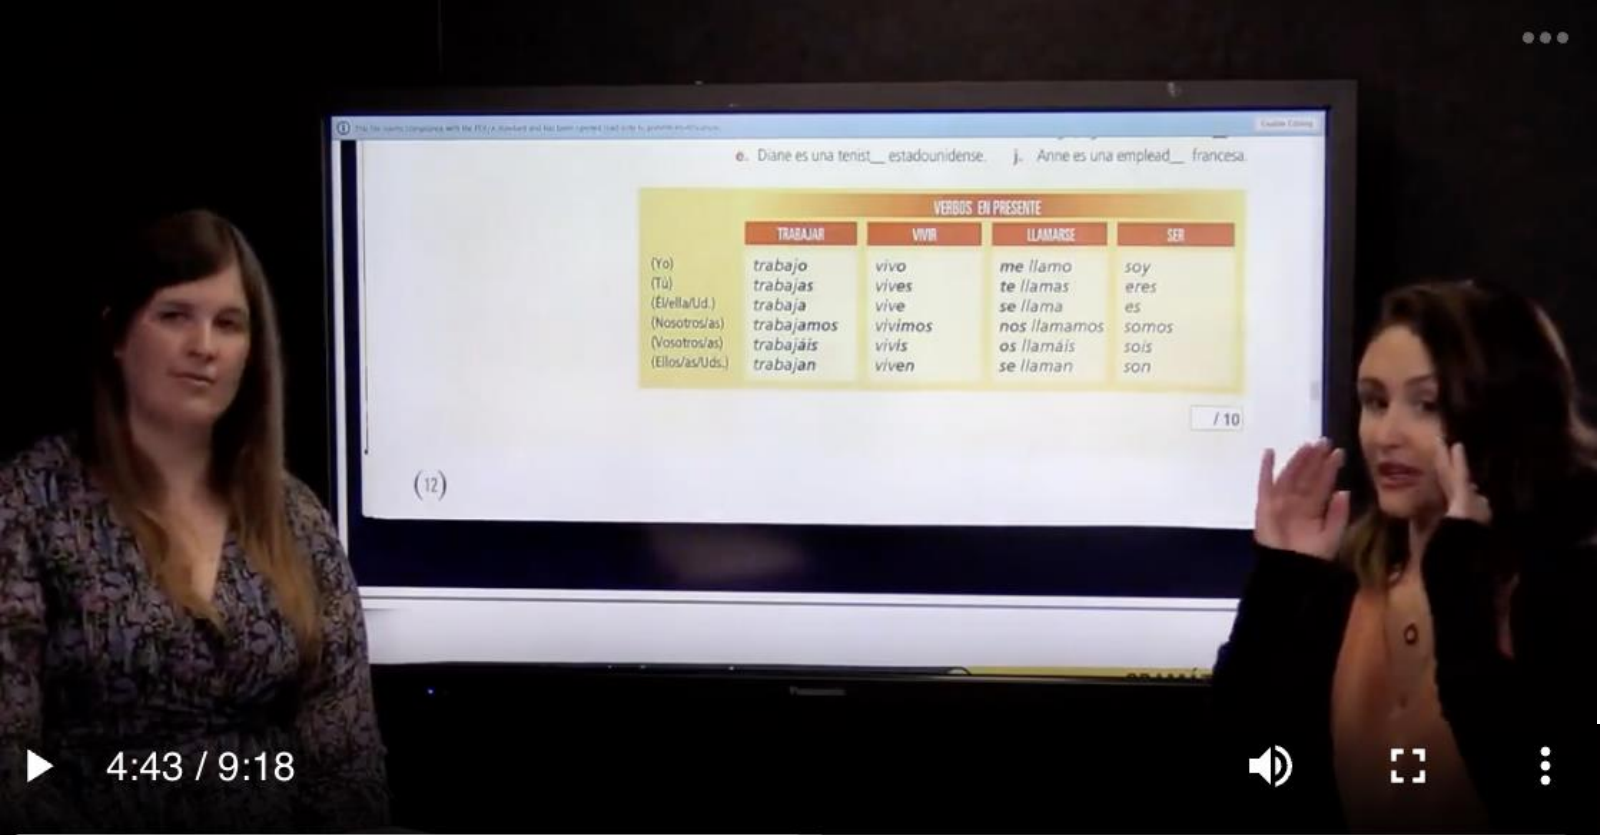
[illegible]

e. Diane es una tenist__ estadounidense. j. Anne es una emplead__ francesa.

VERBOS EN PRESENTE

| | TRABAJAR | VIVIR | LLAMARSE | SER |
|---|---|---|---|---|
| (Yo) | trabajo | vivo | me llamo | soy |
| (Tú) | trabajas | vives | te llamas | eres |
| (Él/ella/Ud.) | trabaja | vive | se llama | es |
| (Nosotros/as) | trabajamos | vivimos | nos llamamos | somos |
| (Vosotros/as) | trabajáis | vivís | os llamáis | sois |
| (Ellos/as/Uds.) | trabajan | viven | se llaman | son |

/ 10

(12)

4:43 / 9:18